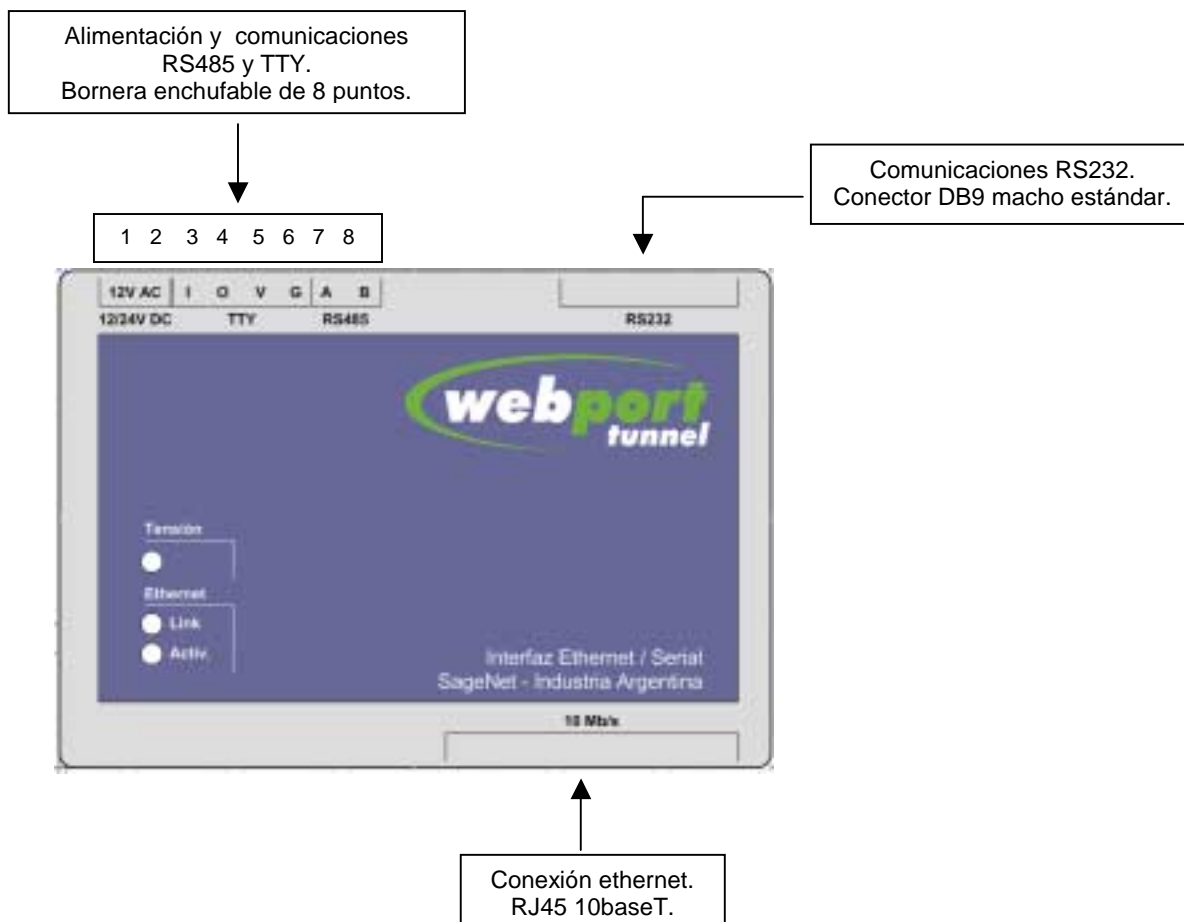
Alimentación y comunicaciones RS485 y TTY.
Bornera enchufable de 8 puntos.

Comunicaciones RS232.
Conector DB9 macho estándar.

1 2 3 4 5 6 7 8

12V AC | I O V G | A B
12/24V DC TTY RS485

RS232

webport
tunnel

Tensión

Ethernet
Link
Activ.

Interfaz Ethernet / Serial
SageNet - Industria Argentina

10 Mb/s

Conexión ethernet.
RJ45 10baseT.